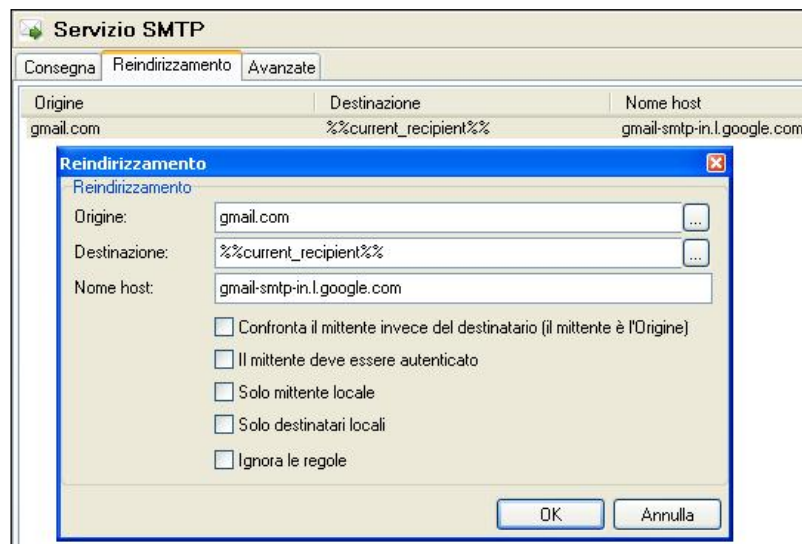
Servizio SMTP

Consegna | Reindirizzamento | Avanzate

| Origine | Destinazione | Nome host |
|---|---|---|
| gmail.com | %%current_recipient%% | gmail-smtp-in.l.google.com |

Reindirizzamento

Reindirizzamento

Origine: gmail.com ...

Destinazione: %%current_recipient%% ...

Nome host: gmail-smtp-in.l.google.com

Confronta il mittente invece del destinatario (il mittente è l'Origine)

Il mittente deve essere autenticato

Solo mittente locale

Solo destinatari locali

Ignora le regole

OK Annulla